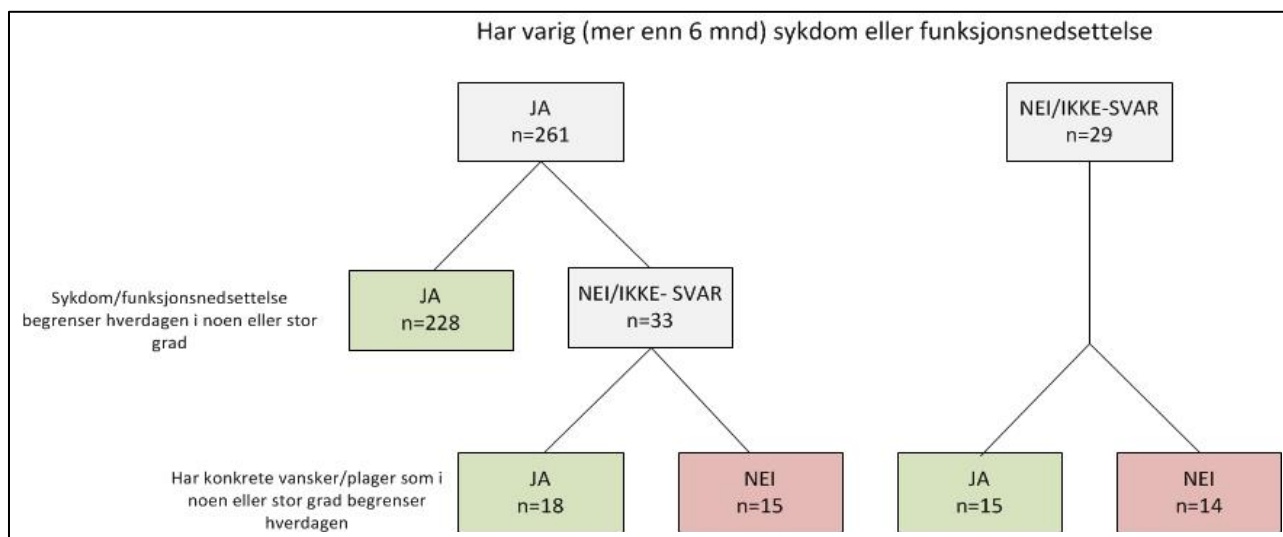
Har varig (mer enn 6 mnd) sykdom eller funksjonsnedsettelse

JA
n=261

NEI/IKKE-SVAR
n=29

Sykdom/funksjonsnedsettelse begrenser hverdagen i noen eller stor grad

JA
n=228

NEI/IKKE- SVAR
n=33

Har konkrete vansker/plager som i noen eller stor grad begrenser hverdagen

JA
n=18

NEI
n=15

JA
n=15

NEI
n=14